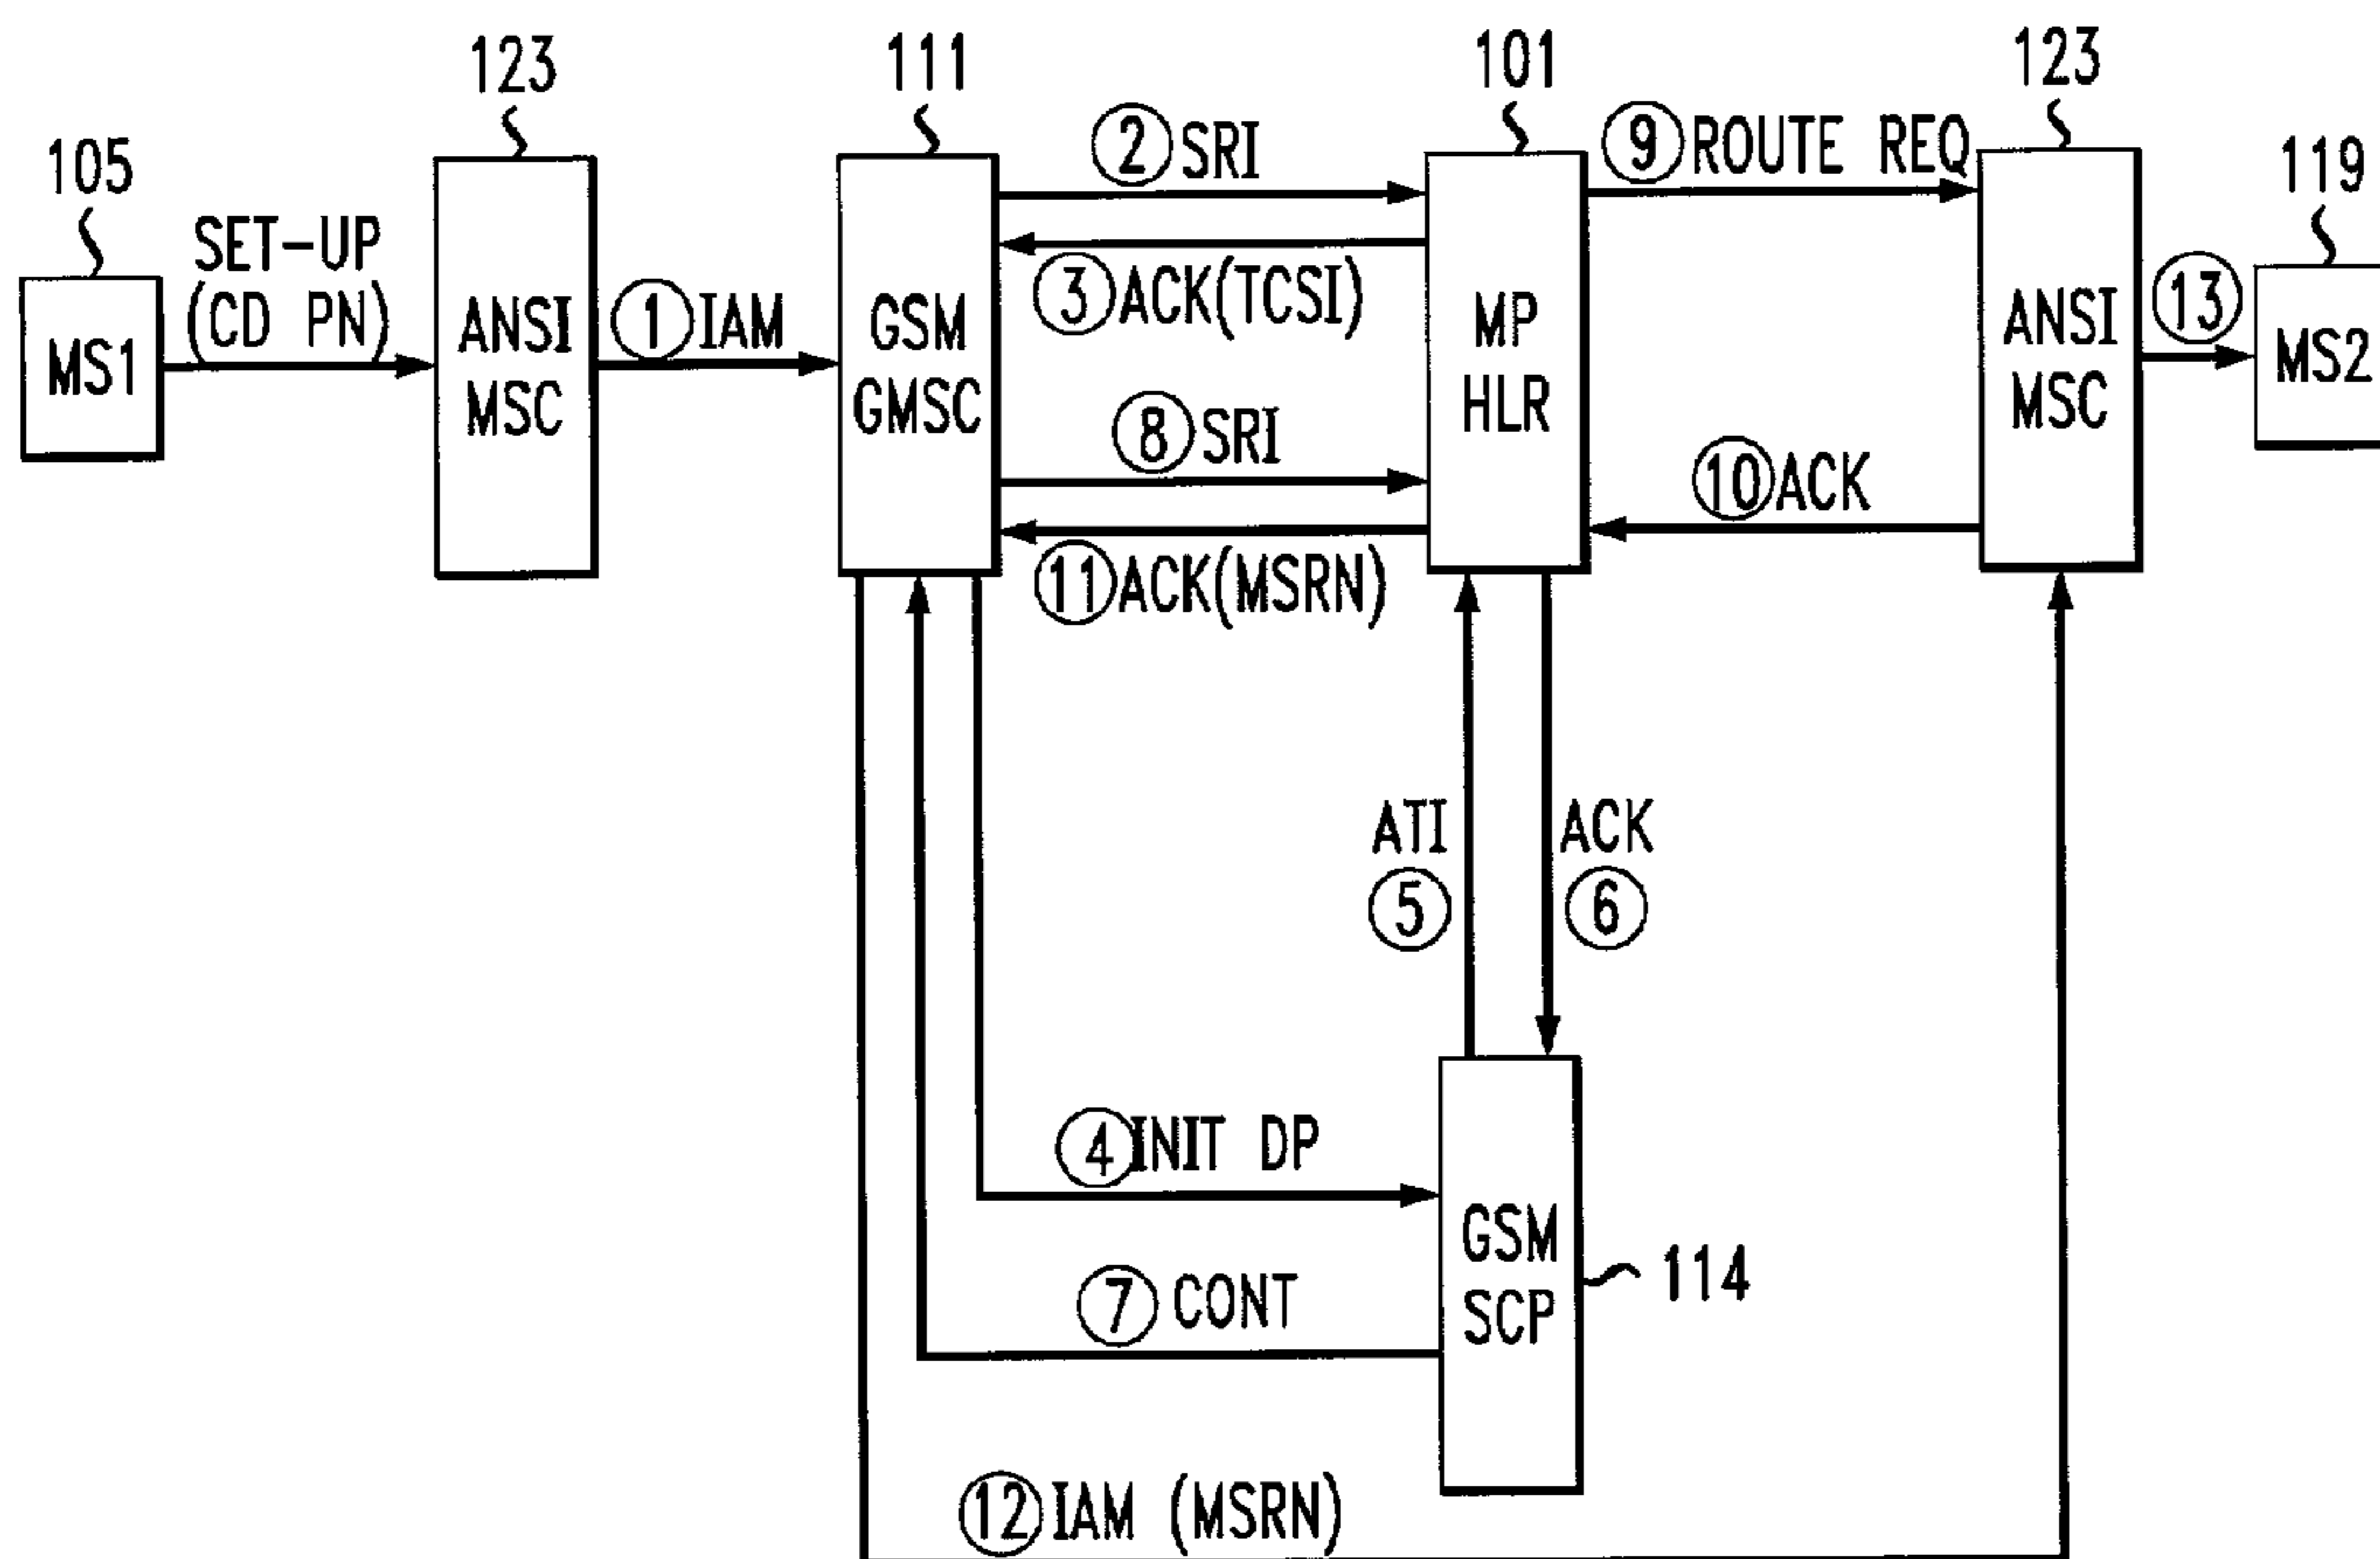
105
MS1
SET-UP (CD PN)
123
ANSI MSC
1 IAM
111
GSM GMSC
2 SRI
3 ACK(TCSI)
8 SRI
11 ACK(MSRN)
101
MP HLR
9 ROUTE REQ
10 ACK
123
ANSI MSC
13
119
MS2
ATI 5
ACK 6
4 INIT DP
7 CONT
GSM SCP
114
12 IAM (MSRN)